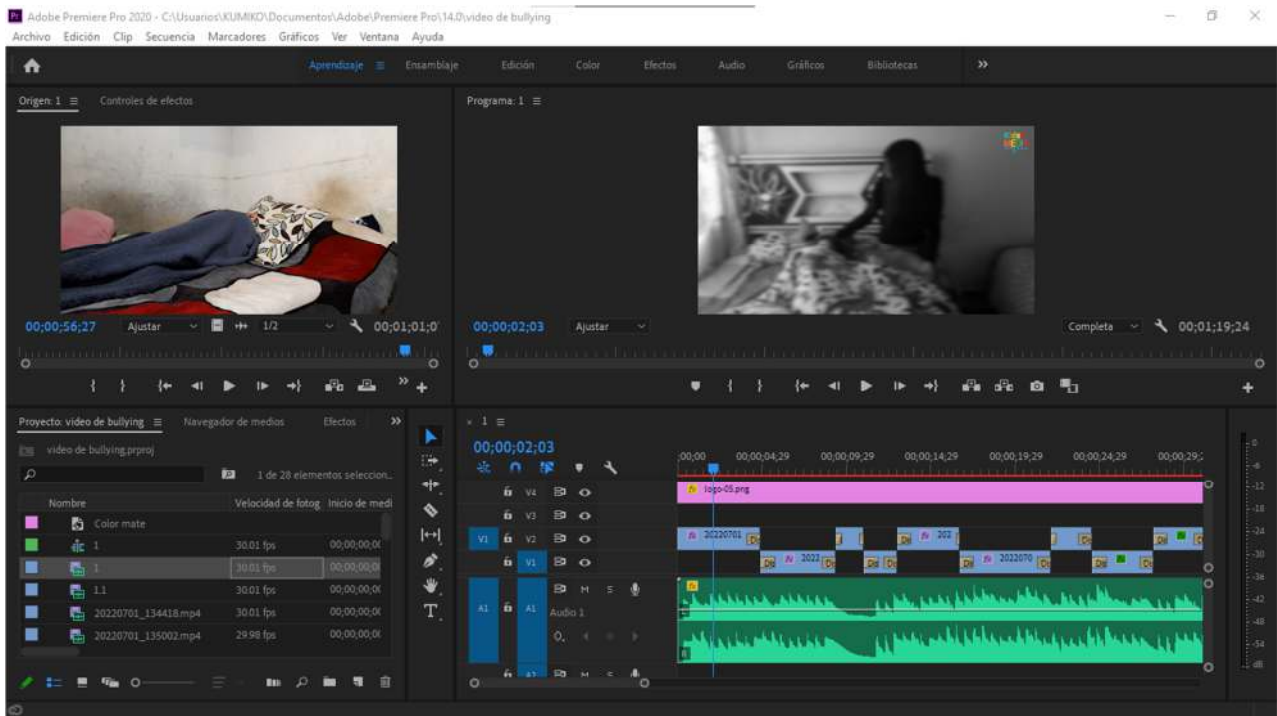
Adobe Premiere Pro 2020 - C:\Usuarios\KUMIKO\Documentos\Adobe\Premiere Pro\14.0\video de bullying
Archivo Edición Clip Secuencia Marcadores Gráficos Ver Ventana Ayuda

Aprendizaje ≡ Ensamblaje Edición Color Efectos Audio Gráficos Bibliotecas »

Origen: 1 ≡ Controles de efectos

Programa: 1 ≡

00;00;56;27 Ajustar 1/2 00;01;01;0

00;00;02;03 Ajustar Completa 00;01;19;24

Proyecto: video de bullying ≡ Navegador de medios Efectos »

video de bullying.prproj

1 de 28 elementos seleccion...

| Nombre | Velocidad de fotog | Inicio de medi |
|---|---|---|
| Color mate | | |
| 1 | 30.01 fps | 00;00;00;0( |
| 1 | 30.01 fps | 00;00;00;0( |
| 1.1 | 30.01 fps | 00;00;00;0( |
| 20220701_134418.mp4 | 30.01 fps | 00;00;00;0( |
| 20220701_135002.mp4 | 29.98 fps | 00;00;00;0( |

× 1 ≡
00;00;02;03

;00;00 00;00;04;29 00;00;09;29 00;00;14;29 00;00;19;29 00;00;24;29 00;00;29;

V4 V3 V2 V1 A1 A2
M S
Audio 1

logo-05.png
20220701
2022
202
2022070